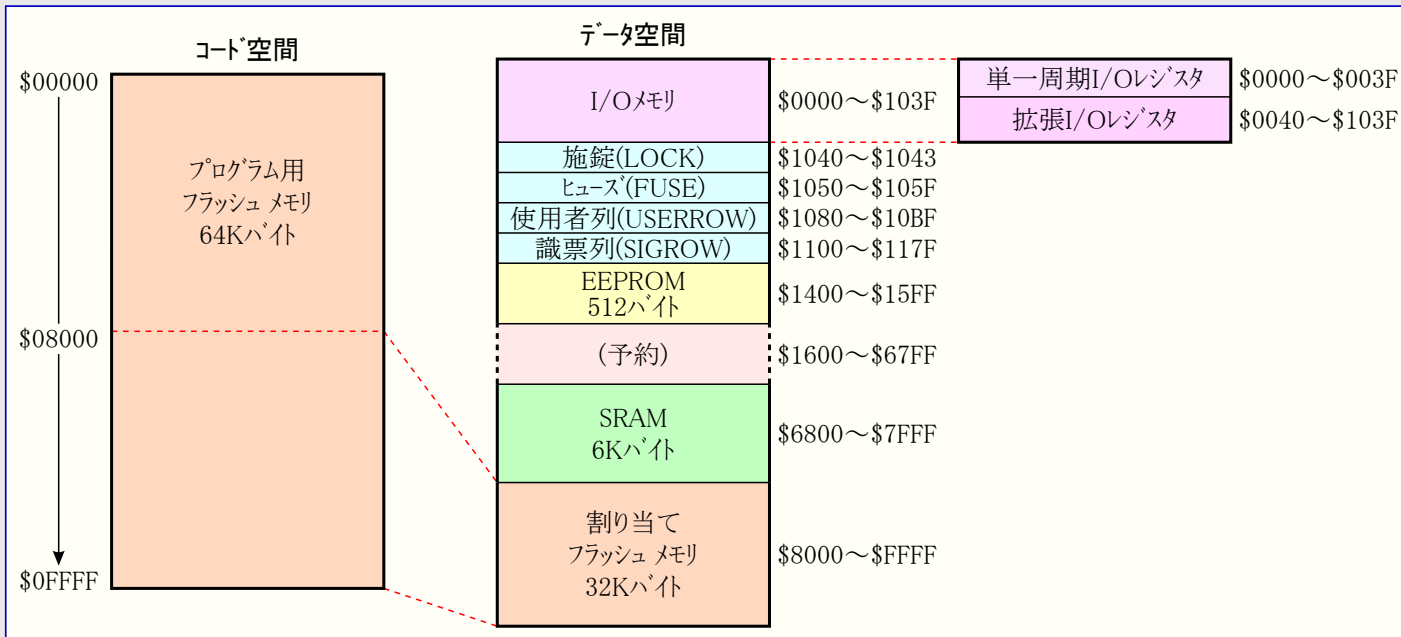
コード空間

$00000

プログラム用
フラッシュ メモリ
64Kバイト

$08000

$0FFFF

データ空間

I/Oメモリ

$0000～$103F

単一周期I/Oレジスタ

$0000～$003F

拡張I/Oレジスタ

$0040～$103F

施錠(LOCK)

$1040～$1043

ヒューズ(FUSE)

$1050～$105F

使用者列(USERROW)

$1080～$10BF

識票列(SIGROW)

$1100～$117F

EEPROM
512バイト

$1400～$15FF

(予約)

$1600～$67FF

SRAM
6Kバイト

$6800～$7FFF

割り当て
フラッシュ メモリ
32Kバイト

$8000～$FFFF